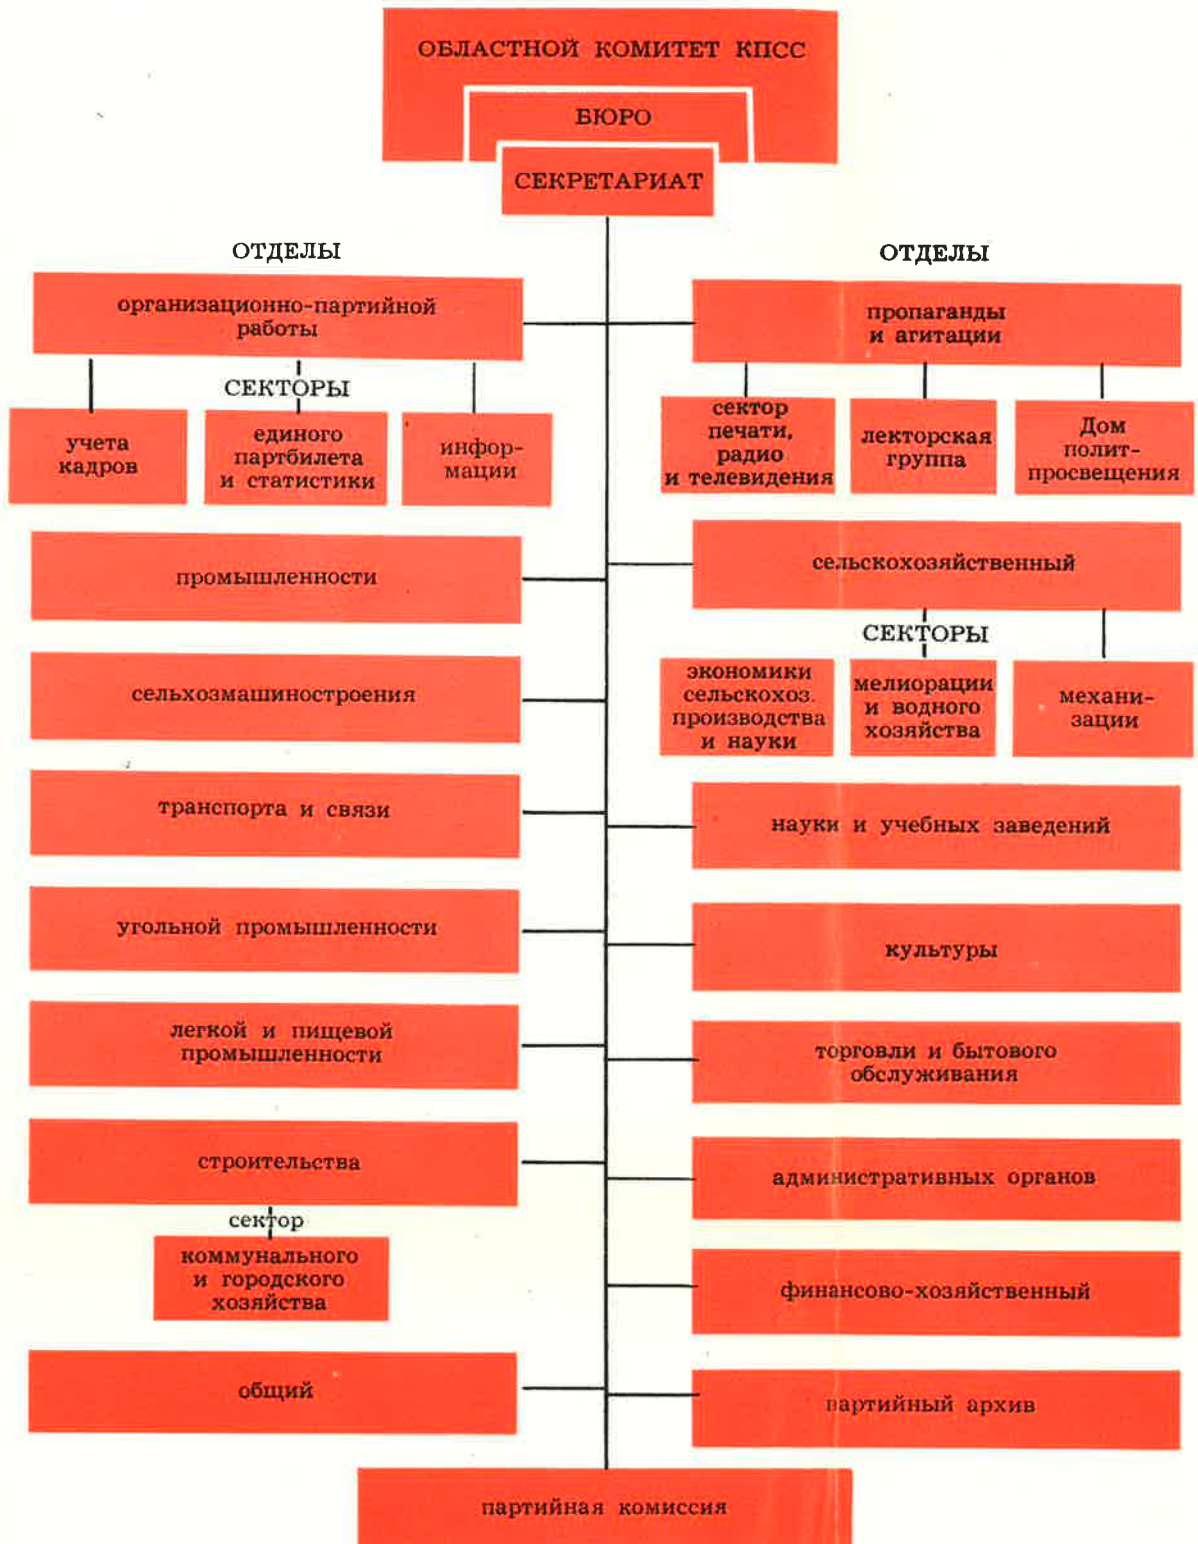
ОБЛАСТНОЙ КОМИТЕТ КПСС

БЮРО

СЕКРЕТАРИАТ

ОТДЕЛЫ

организационно-партийной работы

СЕКТОРЫ

учета кадров

единого партбилета и статистики

информации

промышленности

сельхозмашиностроения

транспорта и связи

угольной промышленности

легкой и пищевой промышленности

строительства

сектор

коммунального и городского хозяйства

общий

ОТДЕЛЫ

пропаганды и агитации

сектор печати, радио и телевидения

лекторская группа

Дом политпросвещения

сельскохозяйственный

СЕКТОРЫ

экономики сельскохоз. производства и науки

мелиорации и водного хозяйства

механизации

науки и учебных заведений

культуры

торговли и бытового обслуживания

административных органов

финансово-хозяйственный

партийный архив

партийная комиссия